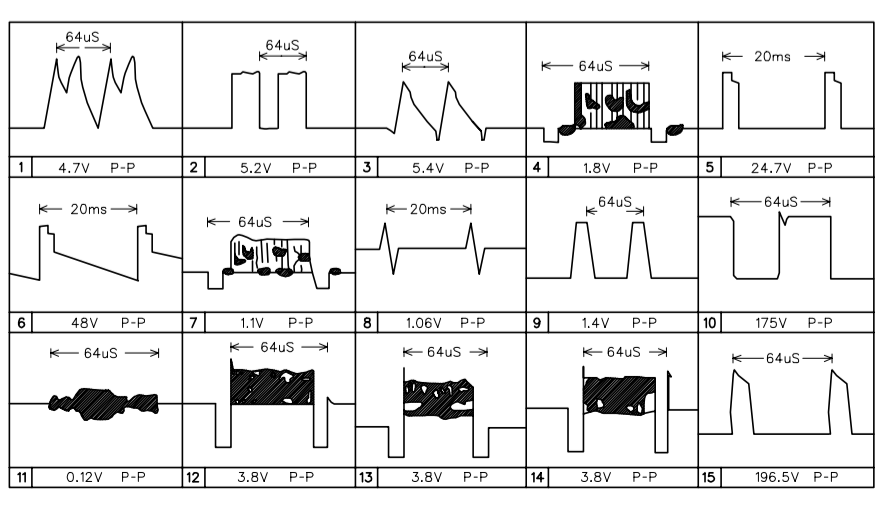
| 64uS | 64uS | 64uS | 64uS | 20ms |
|---|---|---|---|---|
| 1 4.7V P-P | 2 5.2V P-P | 3 5.4V P-P | 4 1.8V P-P | 5 24.7V P-P |
| 20ms | 64uS | 20ms | 64uS | 64uS |
| 6 48V P-P | 7 1.1V P-P | 8 1.06V P-P | 9 1.4V P-P | 10 175V P-P |
| 64uS | 64uS | 64uS | 64uS | 64uS |
| 11 0.12V P-P | 12 3.8V P-P | 13 3.8V P-P | 14 3.8V P-P | 15 196.5V P-P |